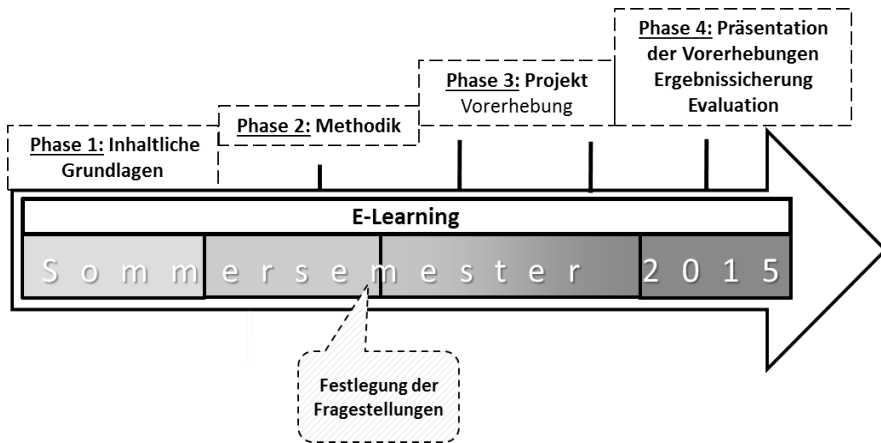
Phase 4: Präsentation der Vorerhebungen Ergebnissicherung Evaluation

Phase 3: Projekt Vorerhebung

Phase 2: Methodik

Phase 1: Inhaltliche Grundlagen

E-Learning

S o m m e r s e m e s t e r 2 0 1 5

Festlegung der Fragestellungen